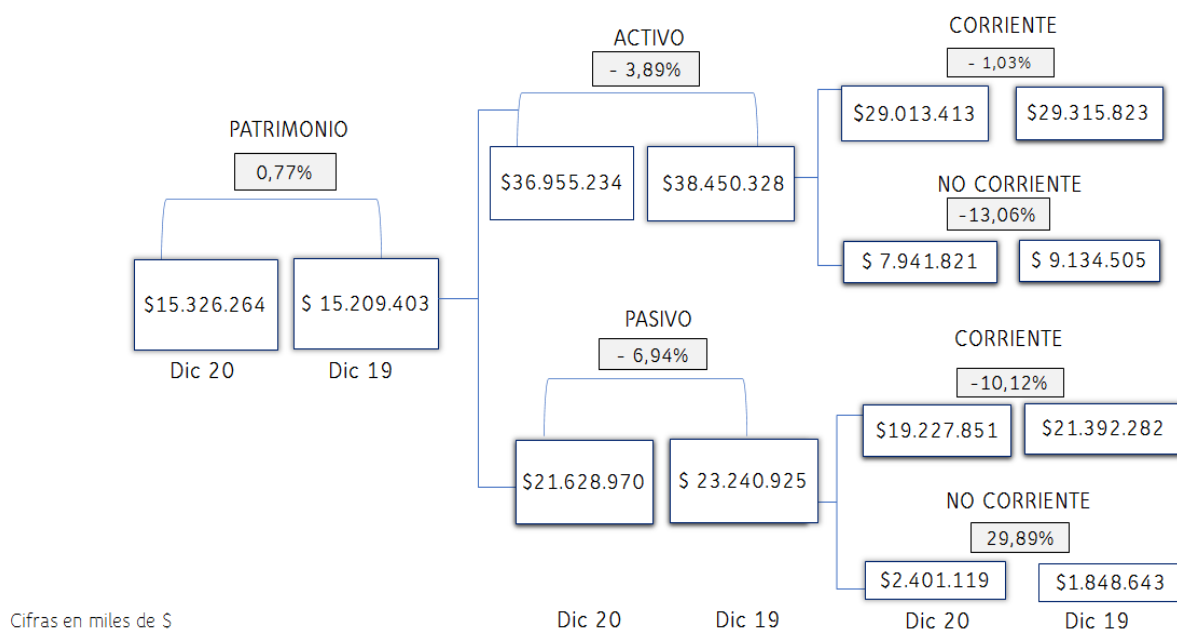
PATRIMONIO
0,77%
$15.326.264
$ 15.209.403
Dic 20
Dic 19

ACTIVO
- 3,89%
$36.955.234
$38.450.328

CORRIENTE
- 1,03%
$29.013.413
$29.315.823

NO CORRIENTE
-13,06%
$ 7.941.821
$ 9.134.505

PASIVO
- 6,94%
$21.628.970
$ 23.240.925

CORRIENTE
-10,12%
$19.227.851
$21.392.282

NO CORRIENTE
29,89%
$2.401.119
$1.848.643

Cifras en miles de $
Dic 20
Dic 19
Dic 20
Dic 19